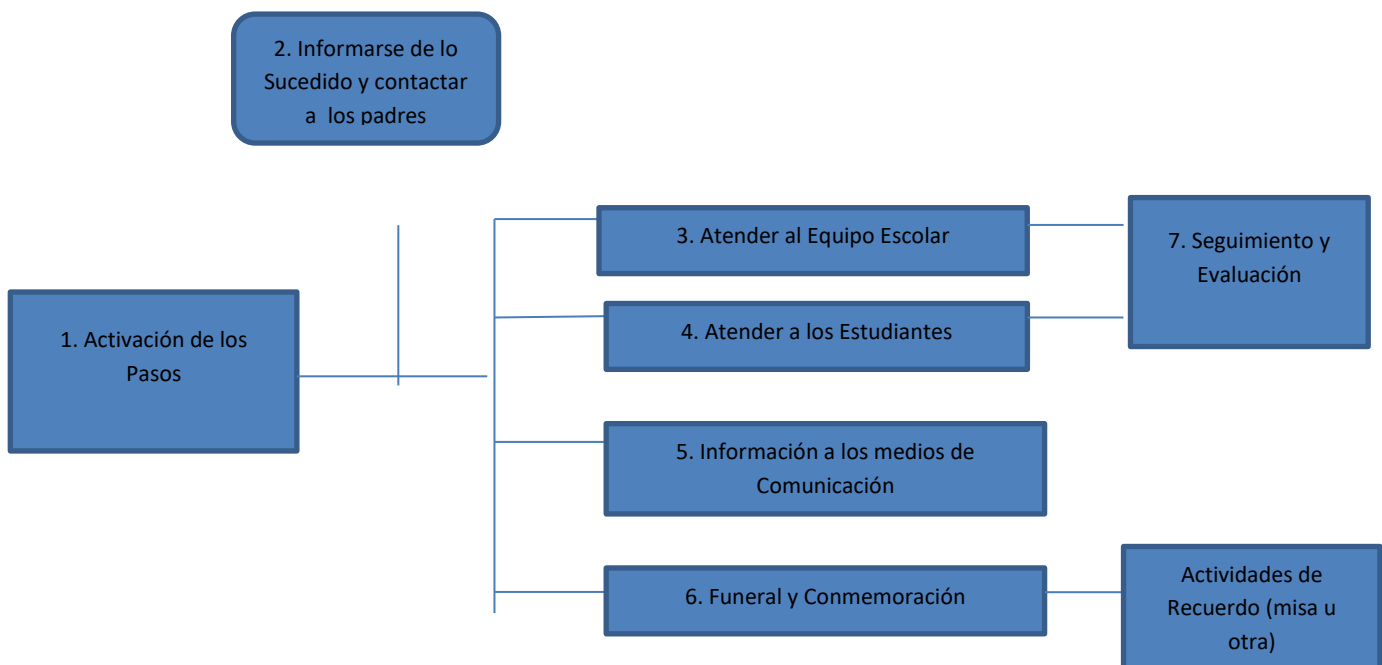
2. Informarse de lo Sucedido y contactar a los padres

1. Activación de los Pasos

3. Atender al Equipo Escolar

4. Atender a los Estudiantes

5. Información a los medios de Comunicación

6. Funeral y Conmemoración

7. Seguimiento y Evaluación

Actividades de Recuerdo (misa u otra)